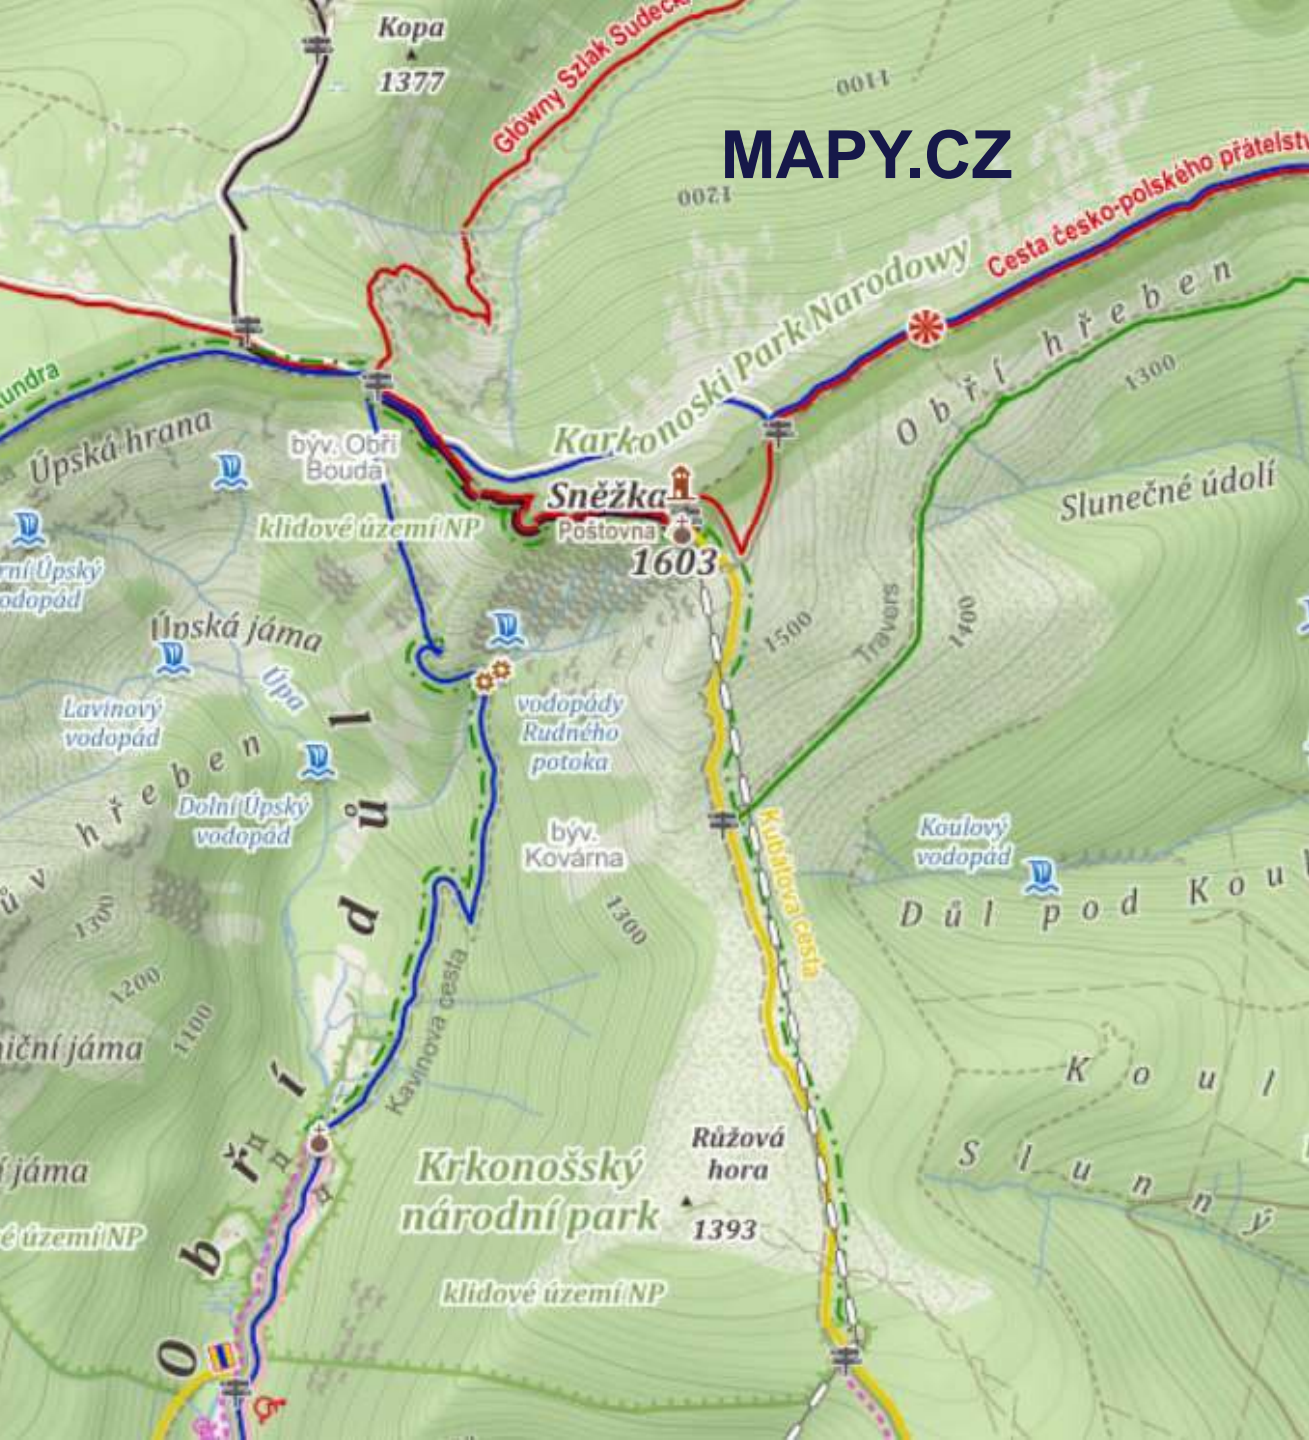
Kopa
1377
Główny Szlak Sudecki
1100
MAPY.CZ
1200
Cesta česko-polského přátelst
Karkonoski Park Narodowy
Obří hřeben
1300
Lundra
Úpská hrana
býv. Obří Bouda
klidové území NP
Sněžka
Poštovna
1603
Slunečné údolí
rní Úpský vodopád
Úpská jáma
Úpa
1500
Travers
1400
Lavinový vodopád
vodopády Rudného potoka
Obří důl
hřeben
Dolní Úpský vodopád
býv. Kovárna
Kubátova cesta
Koulový vodopád
Důl pod Kou
1300
1300
1200
1100
iční jáma
Kavinova cesta
Koul
jáma
Růžová hora
Krkonošský národní park
1393
é území NP
Slunný
klidové území NP
Obří